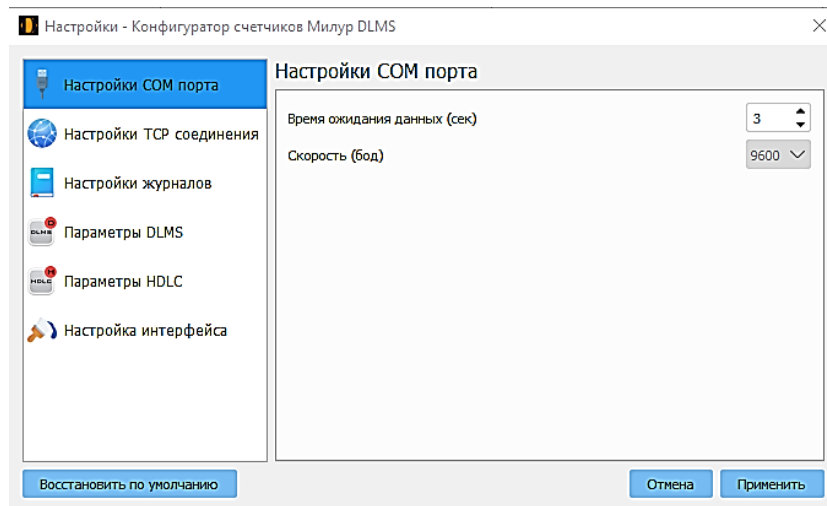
Настройки - Конфигуратор счетчиков Милур DLMS

Настройки COM порта

Настройки TCP соединения

Настройки журналов

Параметры DLMS

Параметры HDLC

Настройка интерфейса

Настройки COM порта

Время ожидания данных (сек) 3

Скорость (бод) 9600

Восстановить по умолчанию

Отмена

Применить